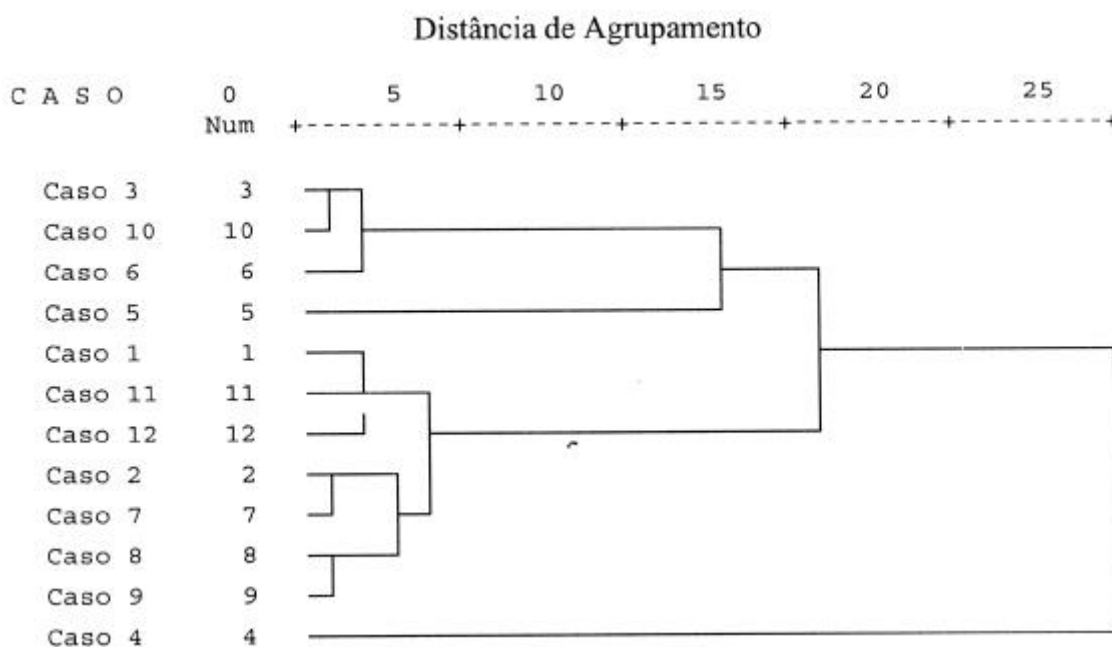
Distância de Agrupamento

| C A S O | Num |
|---|---|
| Caso 3 | 3 |
| Caso 10 | 10 |
| Caso 6 | 6 |
| Caso 5 | 5 |
| Caso 1 | 1 |
| Caso 11 | 11 |
| Caso 12 | 12 |
| Caso 2 | 2 |
| Caso 7 | 7 |
| Caso 8 | 8 |
| Caso 9 | 9 |
| Caso 4 | 4 |

0 5 10 15 20 25
+---------+---------+---------+---------+---------+